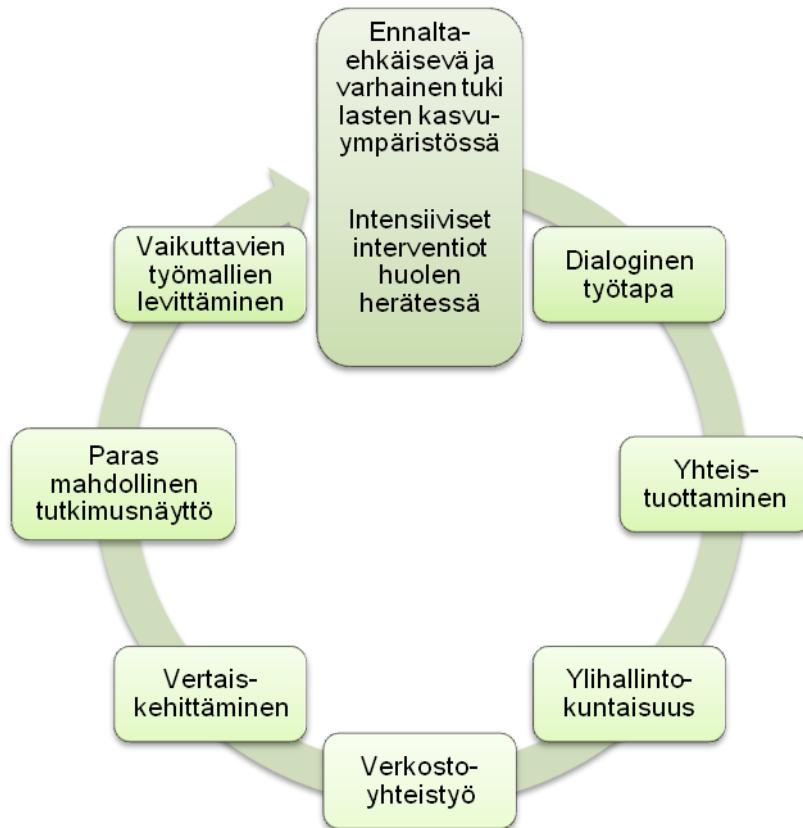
Ennalta-ehkäisevä ja varhainen tuki lasten kasvu-ympäristössä

Intensiiviset interventiot huolen herätessä

Dialoginen työtapa

Yhteis-tuottaminen

Ylihallinto-kuntaisuus

Verkosto-yhteistyö

Vertais-kehittäminen

Paras mahdollinen tutkimusnäyttö

Vaikuttavien työmallien levittäminen